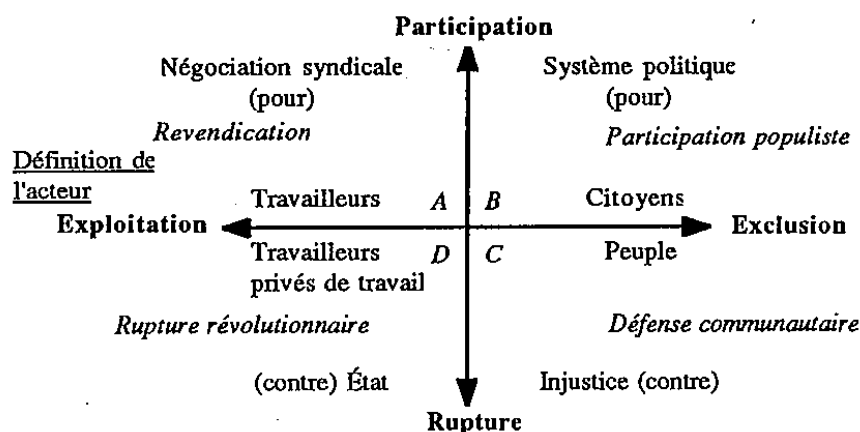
Participation

Négociation syndicale (pour)

Revendication

Système politique (pour)

Participation populiste

Définition de l'acteur

Travailleurs

A

B

Citoyens

Exploitation

Exclusion

Travailleurs privés de travail

D

C

Peuple

Rupture révolutionnaire

Défense communautaire

(contre) État

Injustice (contre)

Rupture